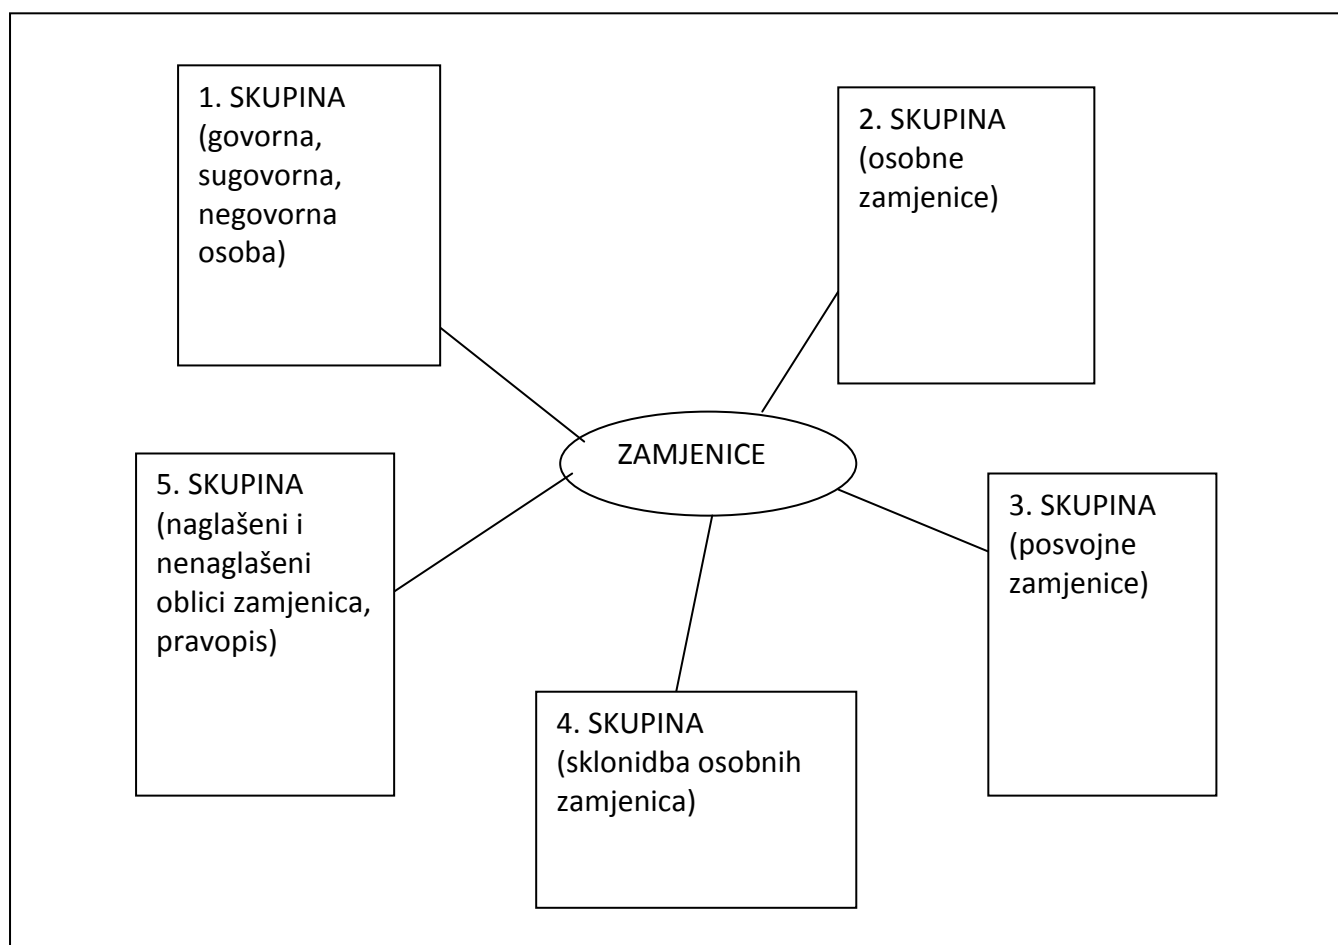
1. SKUPINA (govorna, sugovorna, negovorna osoba)

2. SKUPINA (osobne zamjenice)

ZAMJENICE

5. SKUPINA (naglašeni i nenaglašeni oblici zamjenica, pravopis)

3. SKUPINA (posvojne zamjenice)

4. SKUPINA (sklonidba osobnih zamjenica)